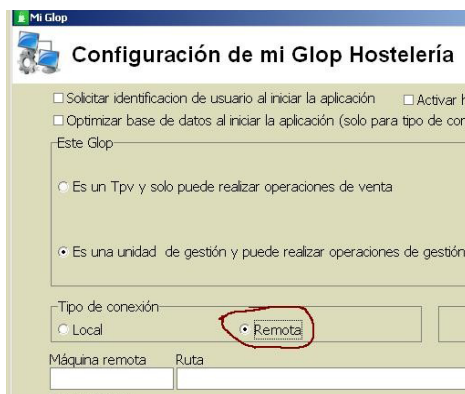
Mi Glop

Configuración de mi Glop Hostelería

Solicitar identificacion de usuario al iniciar la aplicación Activar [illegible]

Optimizar base de datos al iniciar la aplicación (solo para tipo de co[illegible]

Este Glop

Es un Tpv y solo puede realizar operaciones de venta

Es una unidad de gestión y puede realizar operaciones de gestión

Tipo de conexión

Local

Remota

Máquina remota

Ruta